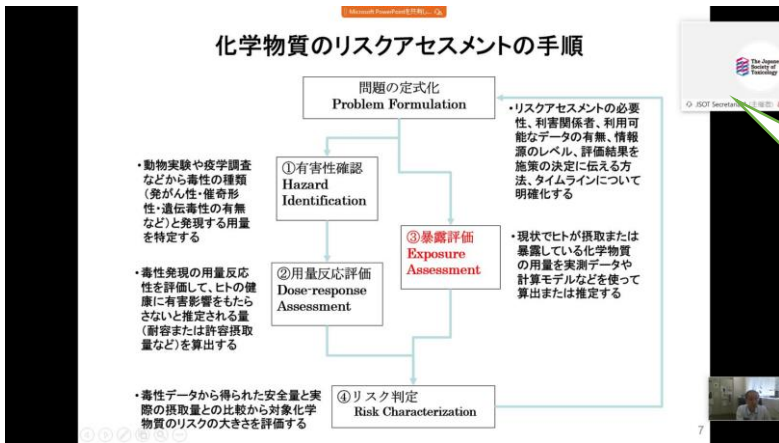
Microsoft PowerPointを共有し...

化学物質のリスクアセスメントの手順

問題の定式化
Problem Formulation

•リスクアセスメントの必要性、利害関係者、利用可能なデータの有無、情報源のレベル、評価結果を施策の決定に伝える方法、タイムラインについて明確化する

•動物実験や疫学調査などから毒性の種類（発がん性・催奇形性・遺伝毒性の有無など）と発現する用量を特定する

①有害性確認
Hazard Identification

③暴露評価
Exposure Assessment

•現状でヒトが摂取または暴露している化学物質の用量を実測データや計算モデルなどを使って算出または推定する

•毒性発現の用量反応性を評価して、ヒトの健康に有害影響をもたらさないと推定される量（耐容または許容摂取量など）を算出する

②用量反応評価
Dose-response Assessment

•毒性データから得られた安全量と実際の摂取量との比較から対象化学物質のリスクの大きさを評価する

④リスク判定
Risk Characterization

7

The Japanese Society of Toxicology

JSOT Secretariat（主催者）